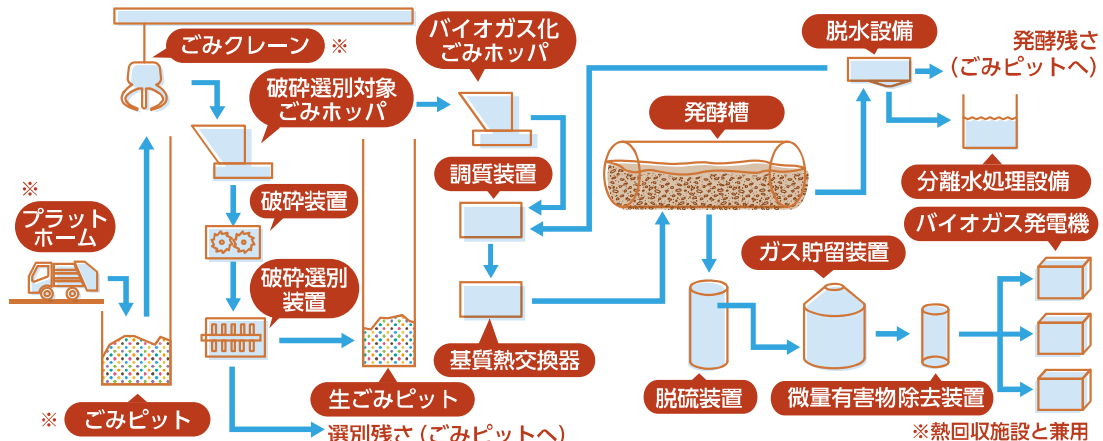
ごみクレーン ※

破砕選別対象
ごみホッパ

バイオガス化
ごみホッパ

脱水設備

発酵残さ
（ごみピットへ）

発酵槽

※

プラット
ホーム

破砕装置

調質装置

分離水処理設備

バイオガス発電機

ガス貯留装置

破砕選別
装置

基質熱交換器

生ごみピット

脱硫装置

微量有害物除去装置

※ ごみピット

選別残さ（ごみピットへ）

※熱回収施設と兼用